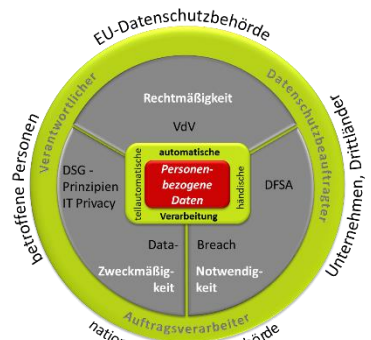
EU-Datenschutzbehörde

betroffene Personen

Unternehmen, Drittländer

nationale Datenschutzbehörde

Verantwortlicher

Datenschutzbeauftragter

Auftragsverarbeiter

Rechtmäßigkeit

VdV

DSG - Prinzipien IT Privacy

DFSA

automatische

teilautomatische

händische

Personenbezogene Daten

Verarbeitung

Data-

Breach

Zweckmäßigkeit

Notwendigkeit